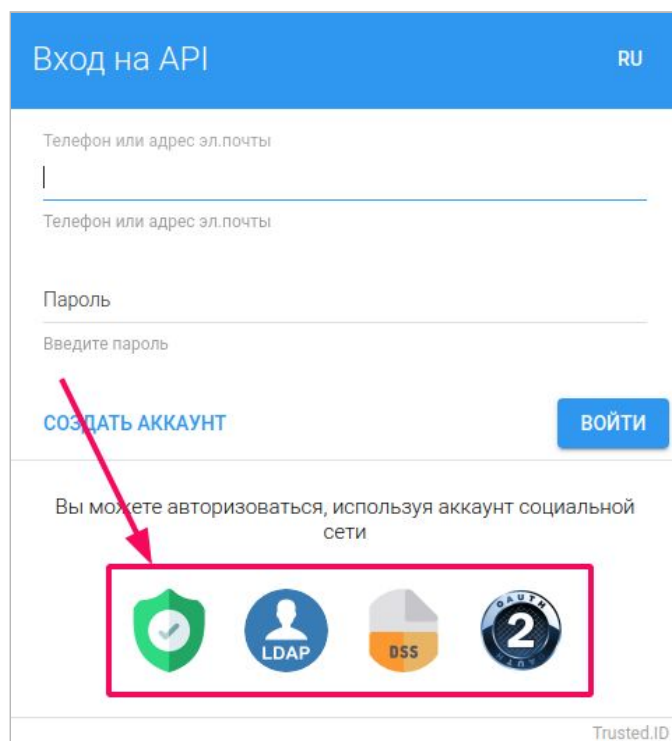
Вход на API

RU

Телефон или адрес эл.почты

Телефон или адрес эл.почты

Пароль

Введите пароль

СОЗДАТЬ АККАУНТ

ВОЙТИ

Вы можете авторизоваться, используя аккаунт социальной сети

LDAP

DSS

OAUTH 2

Trusted.ID